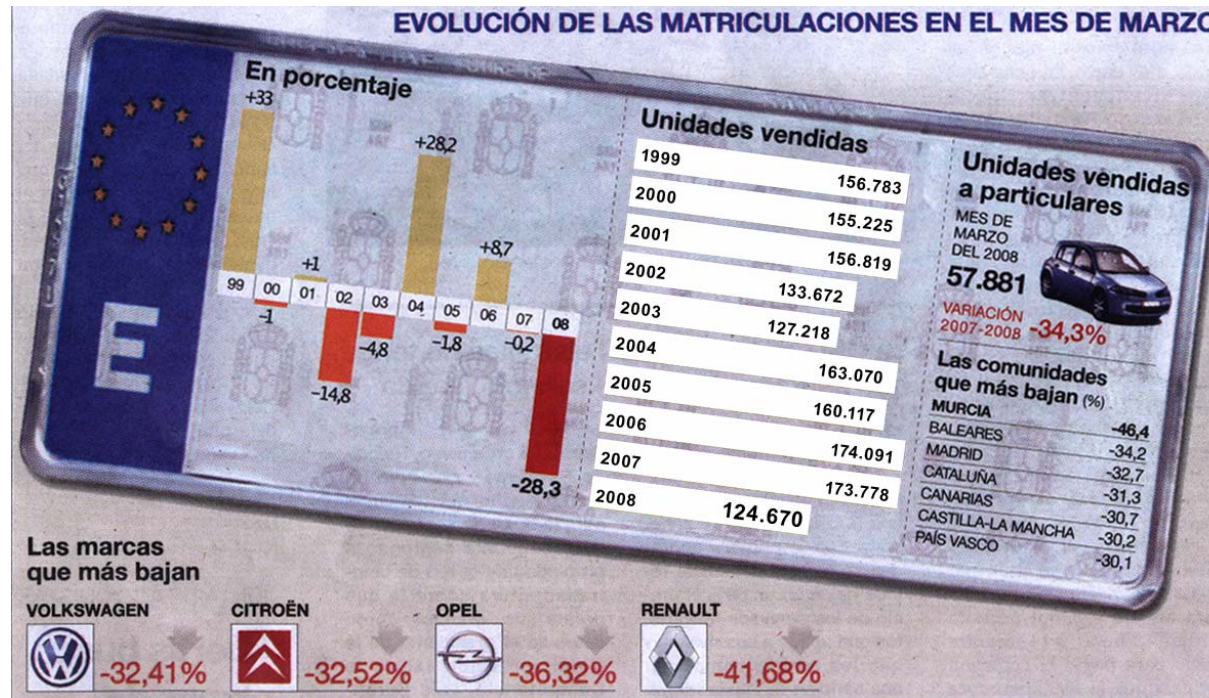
EVOLUCIÓN DE LAS MATRICULACIONES EN EL MES DE MARZO

E

En porcentaje

+33, +1, +28,2, +8,7

99 00 01 02 03 04 05 06 07 08

-1, -14,8, -4,8, -1,8, -0,2, -28,3

Unidades vendidas

| | |
|---|---|
| 1999 | 156.783 |
| 2000 | 155.225 |
| 2001 | 156.819 |
| 2002 | 133.672 |
| 2003 | 127.218 |
| 2004 | 163.070 |
| 2005 | 160.117 |
| 2006 | 174.091 |
| 2007 | 173.778 |
| 2008 | 124.670 |

Unidades vendidas a particulares

MES DE MARZO DEL 2008

57.881

VARIACIÓN 2007-2008 -34,3%

Las comunidades que más bajan (%)

| | |
|---|---|
| MURCIA | -46,4 |
| BALEARES | -34,2 |
| MADRID | -32,7 |
| CATALUÑA | -31,3 |
| CANARIAS | -30,7 |
| CASTILLA-LA MANCHA | -30,2 |
| PAÍS VASCO | -30,1 |

Las marcas que más bajan

VOLKSWAGEN -32,41%

CITROËN -32,52%

OPEL -36,32%

RENAULT -41,68%